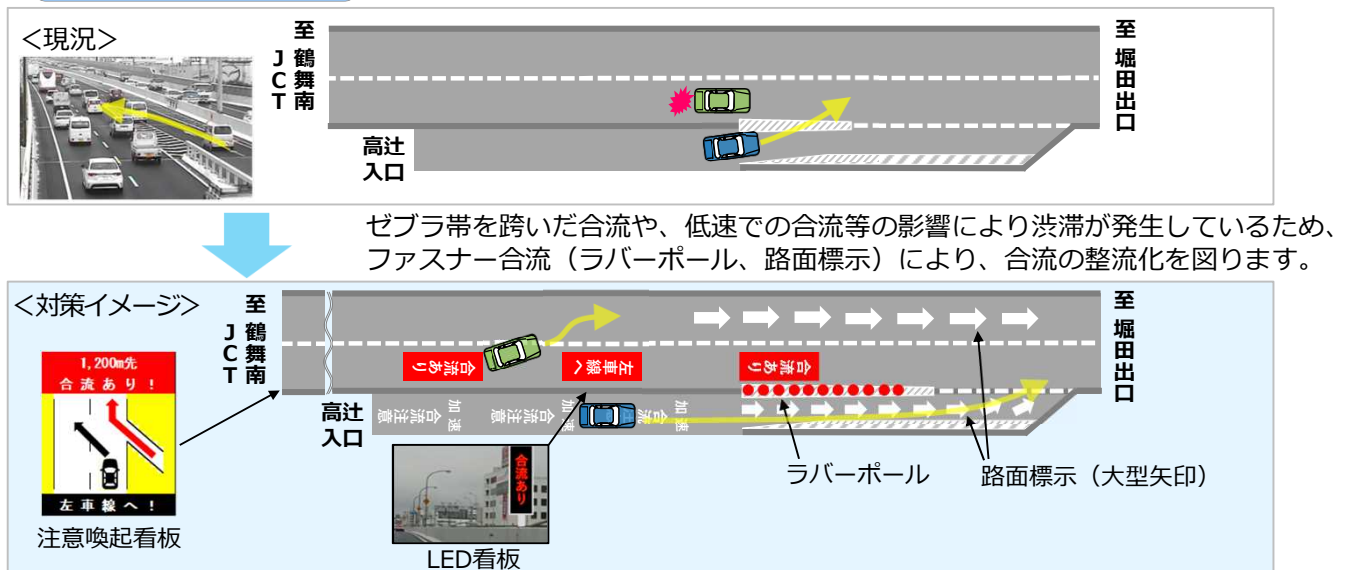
<現況>

至鶴舞南JCT

至堀田出口

高辻入口

ゼブラ帯を跨いだ合流や、低速での合流等の影響により渋滞が発生しているため、ファスナー合流（ラバーポール、路面標示）により、合流の整流化を図ります。

<対策イメージ>

至鶴舞南JCT

至堀田出口

高辻入口

1,200m先
合流あり！
左車線へ！

注意喚起看板

合流あり

左車線へ

合流あり

加速 合流注意

加速 合流注意

加速 合流注意

合流あり

LED看板

ラバーポール

路面標示（大型矢印）